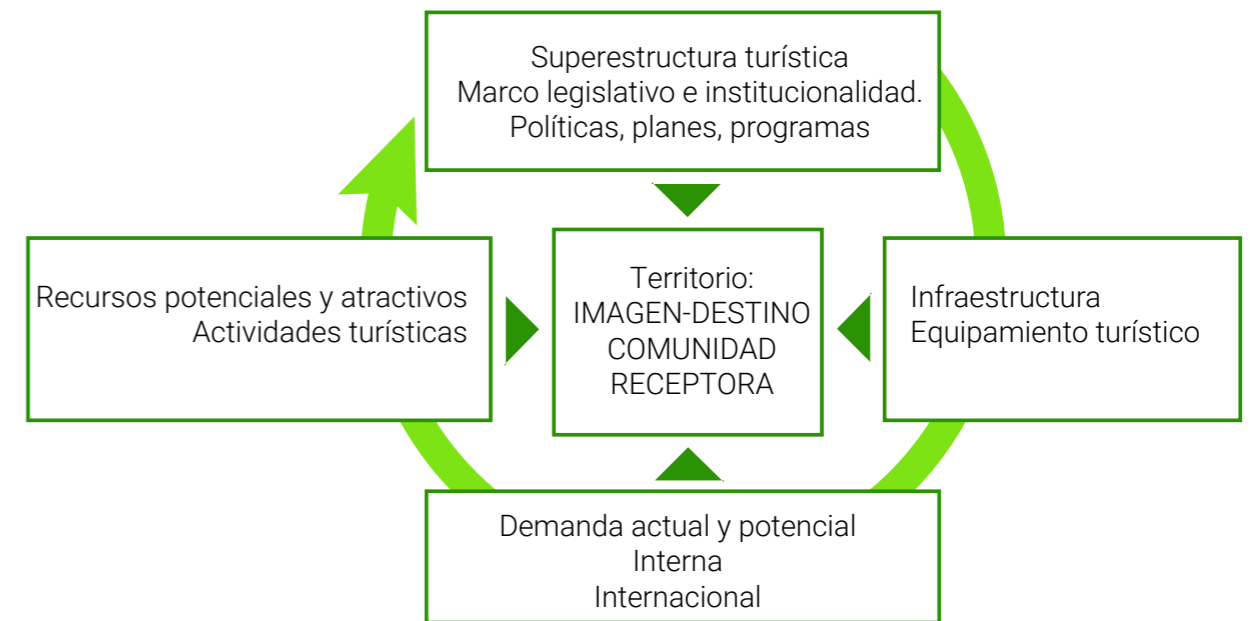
Superestructura turística
Marco legislativo e institucionalidad.
Políticas, planes, programas

Recursos potenciales y atractivos
Actividades turísticas

Territorio:
IMAGEN-DESTINO
COMUNIDAD
RECEPTORA

Infraestructura
Equipamiento turístico

Demanda actual y potencial
Interna
Internacional